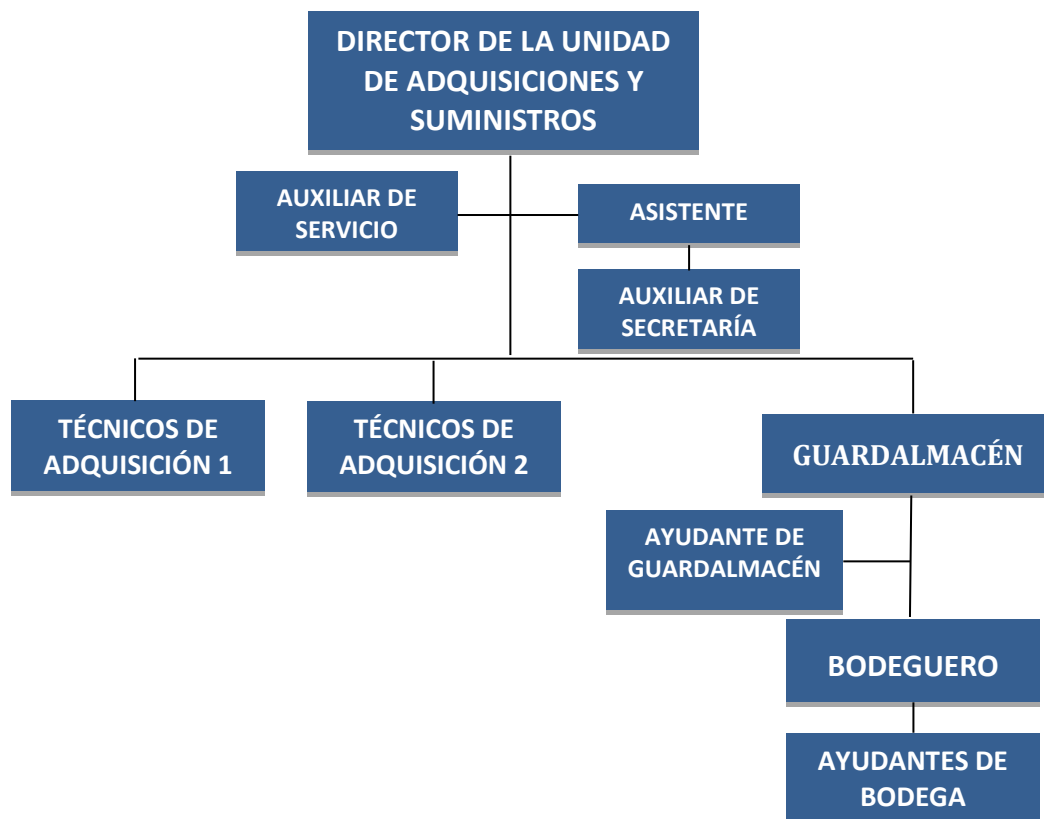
DIRECTOR DE LA UNIDAD DE ADQUISICIONES Y SUMINISTROS

AUXILIAR DE SERVICIO

ASISTENTE

AUXILIAR DE SECRETARÍA

TÉCNICOS DE ADQUISICIÓN 1

TÉCNICOS DE ADQUISICIÓN 2

GUARDALMACÉN

AYUDANTE DE GUARDALMACÉN

BODEGUERO

AYUDANTES DE BODEGA